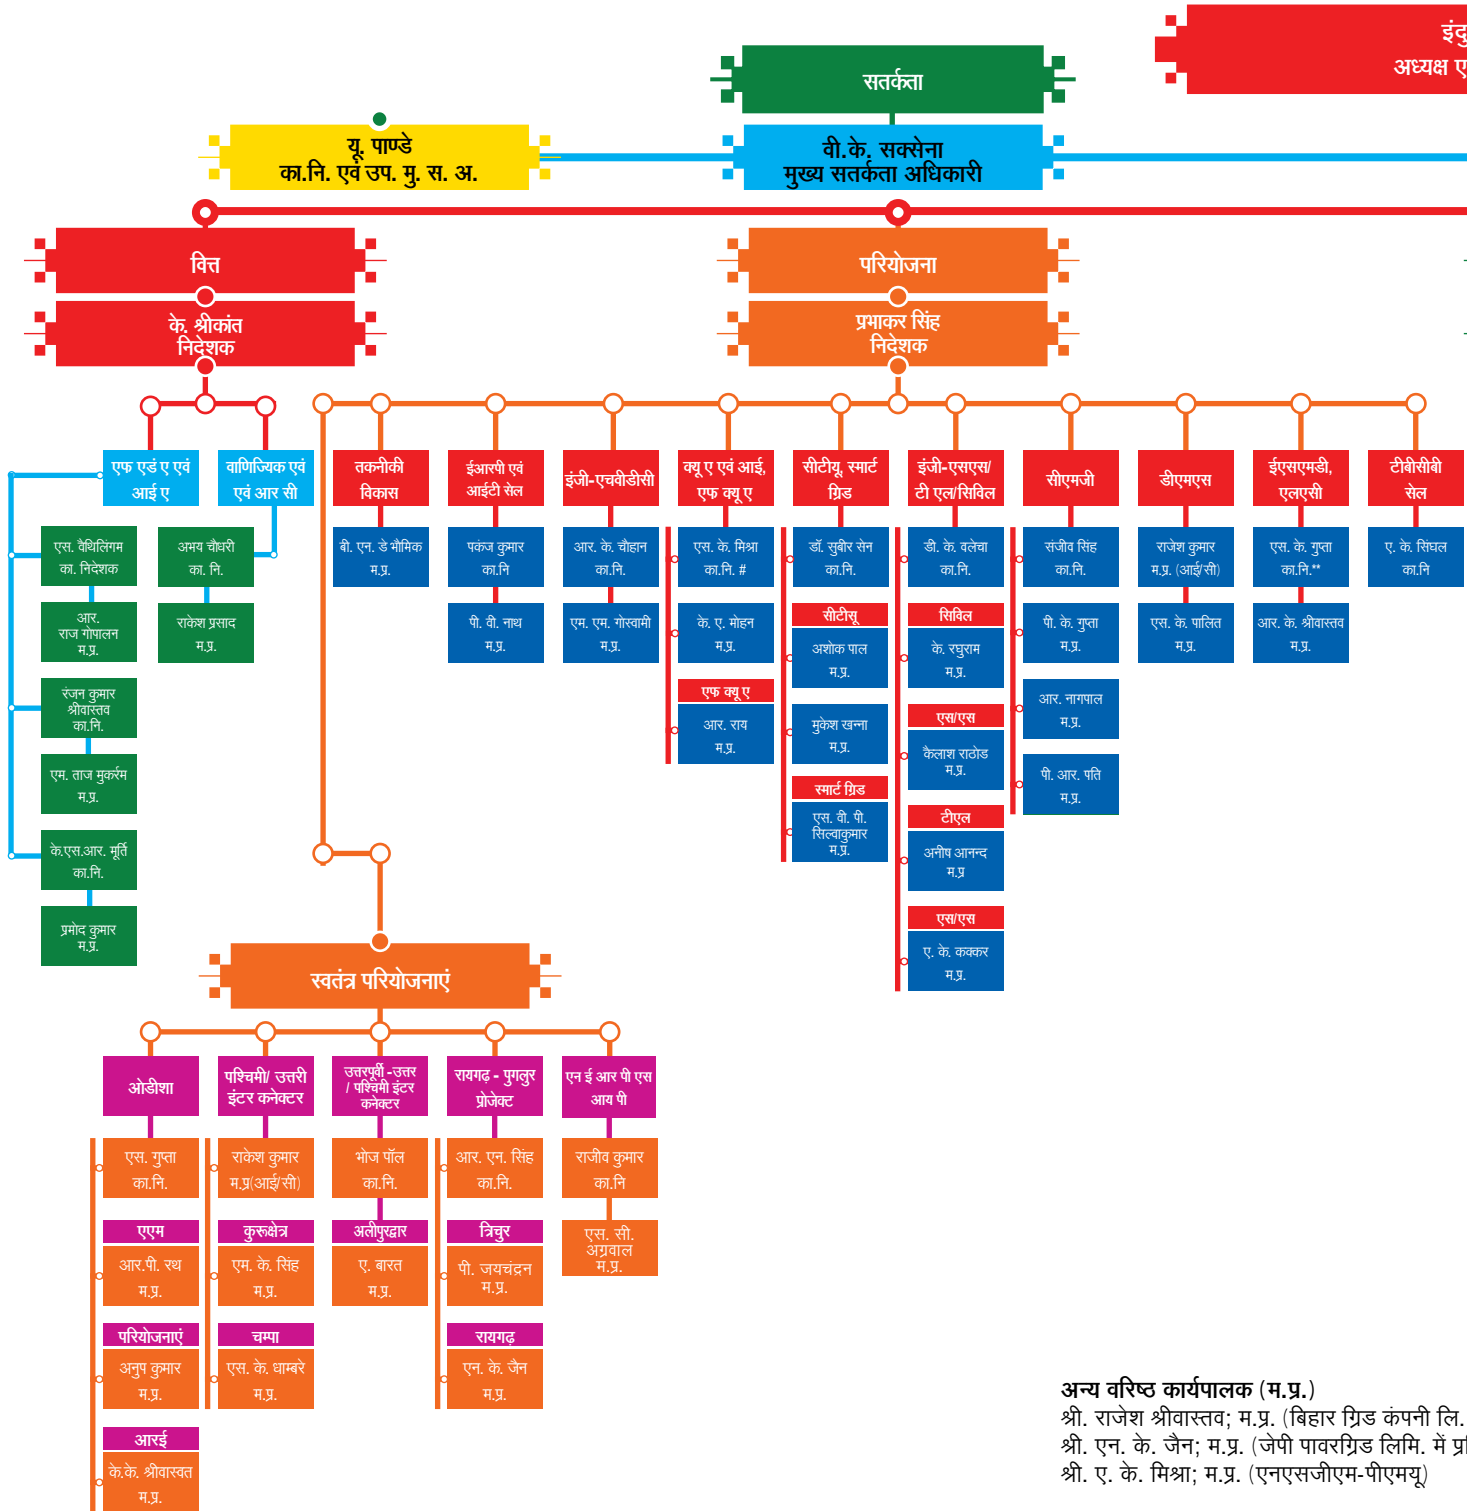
इंदु
अध्यक्ष ए

सतर्कता

यू. पाण्डे
का.नि. एवं उप. मु. स. अ.

वी.के. सक्सेना
मुख्य सतर्कता अधिकारी

वित्त

के. श्रीकांत
निदेशक

परियोजना

प्रभाकर सिंह
निदेशक

एफ एडं ए एवं आई ए

वाणिज्यिक एवं एवं आर सी

एस. वैथिलिंगम
का. निदेशक

आर. राज गोपालन
म.प्र.

रंजन कुमार श्रीवास्तव
का.नि.

एम. ताज मुकर्रम
म.प्र.

के.एस.आर. मूर्ति
का.नि.

प्रमोद कुमार
म.प्र.

अभय चौधरी
का. नि.

राकेश प्रसाद
म.प्र.

तकनीकी विकास

बी. एन. डे भौमिक
म.प्र.

ईआरपी एवं आईटी सेल

पंकज कुमार
का.नि

पी. वी. नाथ
म.प्र.

इंजी-एचवीडीसी

आर. के. चौहान
का.नि.

एस. एम. गोस्वामी
म.प्र.

क्यू ए एवं आई, एफ क्यू ए

एस. के. मिश्रा
का.नि. #

के. ए. मोहन
म.प्र.

एफ क्यू ए

आर. राय
म.प्र.

सीटीयू, स्मार्ट ग्रिड

डॉ. सुबीर सेन
का.नि.

सीटीयू

अशोक पाल
म.प्र.

मुकेश खन्ना
म.प्र.

स्मार्ट ग्रिड

एस. वी. पी. सिल्वाकुमार
म.प्र.

इंजी-एसएस/टी एल/सिविल

डी. के. वलेचा
का.नि.

सिविल

के. रघुराम
म.प्र.

एस/एस

कैलाश राठोड
म.प्र.

टीएल

अनीष आनन्द
म.प्र

एस/एस

ए. के. कक्कर
म.प्र.

सीएमजी

संजीव सिंह
का.नि.

पी. के. गुप्ता
म.प्र.

आर. नागपाल
म.प्र.

पी. आर. पति
म.प्र.

डीएमएस

राजेश कुमार
म.प्र. (आई/सी)

एस. के. पालित
म.प्र.

ईएसएमडी, एलएसी

एस. के. गुप्ता
का.नि.**

आर. के. श्रीवास्तव
म.प्र.

टीबीसीबी सेल

ए. के. सिंघल
का.नि

स्वतंत्र परियोजनाएं

ओडीशा

एस. गुप्ता
का.नि.

एएम

आर.पी. रथ
म.प्र.

परियोजनाएं

अनुप कुमार
म.प्र.

आरई

के.के. श्रीवास्तव
म.प्र.

पश्चिमी/ उत्तरी इंटर कनेक्टर

राकेश कुमार
म.प्र(आई/सी)

कुरुक्षेत्र

एम. के. सिंह
म.प्र.

चम्पा

एस. के. धाम्बरे
म.प्र.

उत्तरपूर्वी -उत्तर / पश्चिमी इंटर कनेक्टर

भोज पॉल
का.नि.

अलीपुरद्वार

ए. बारत
म.प्र.

रायगढ़ - पुगलुर प्रोजेक्ट

आर. एन. सिंह
का.नि.

त्रिचुर

पी. जयचंद्रन
म.प्र.

रायगढ़

एन. के. जैन
म.प्र.

एन ई आर पी एस आय पी

राजीव कुमार
का.नि

एस. सी. अग्रवाल
म.प्र.

अन्य वरिष्ठ कार्यपालक (म.प्र.)
श्री. राजेश श्रीवास्तव; म.प्र. (बिहार ग्रिड कंपनी लि.
श्री. एन. के. जैन; म.प्र. (जेपी पावरग्रिड लिमि. में प्र
श्री. ए. के. मिश्रा; म.प्र. (एनएससजीएम-पीएमयू)